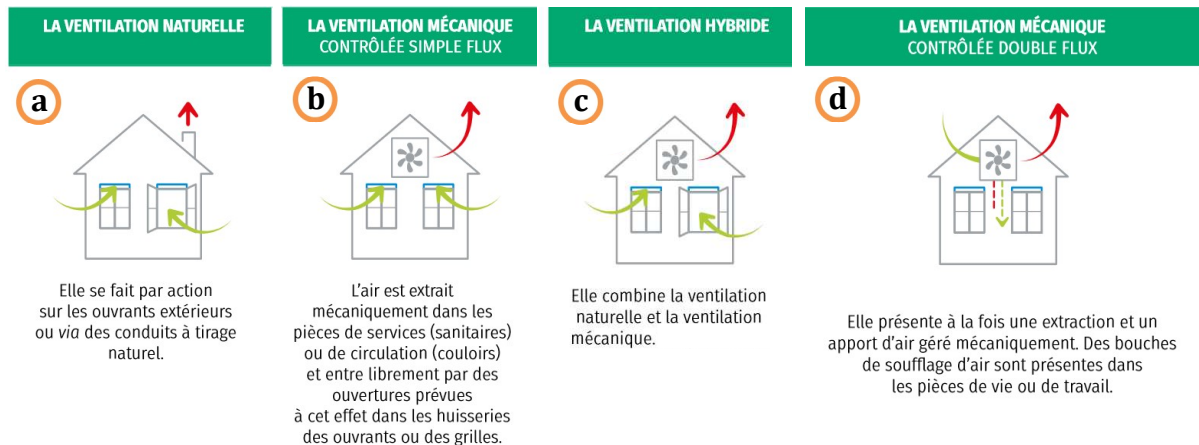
LA VENTILATION NATURELLE

a

Elle se fait par action sur les ouvrants extérieurs ou *via* des conduits à tirage naturel.

LA VENTILATION MÉCANIQUE CONTRÔLÉE SIMPLE FLUX

b

L'air est extrait mécaniquement dans les pièces de services (sanitaires) ou de circulation (couloirs) et entre librement par des ouvertures prévues à cet effet dans les huisseries des ouvrants ou des grilles.

LA VENTILATION HYBRIDE

c

Elle combine la ventilation naturelle et la ventilation mécanique.

LA VENTILATION MÉCANIQUE CONTRÔLÉE DOUBLE FLUX

d

Elle présente à la fois une extraction et un apport d'air géré mécaniquement. Des bouches de soufflage d'air sont présentes dans les pièces de vie ou de travail.